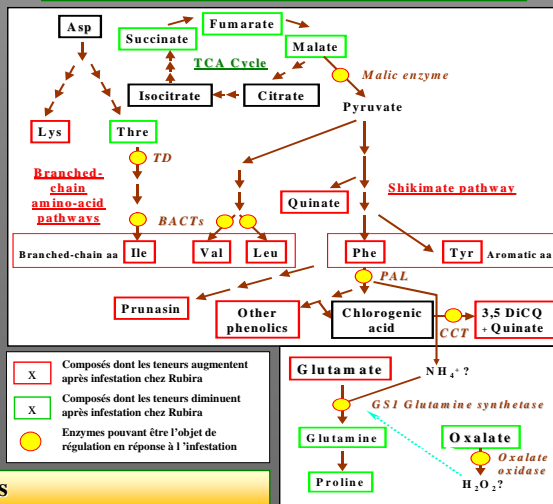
Asp

Succinate

Fumarate

Malate

TCA Cycle

Malic enzyme

Isocitrate

Citrate

Pyruvate

Lys

Thre

TD

Branched-chain amino-acid pathways

Quinate

Shikimate pathway

BACTs

Branched-chain aa

Ile

Val

Leu

Phe

Tyr

Aromatic aa

PAL

Prunasin

Other phenolics

Chlorogenic acid

CCT

3,5 DiCQ + Quinate

x Composés dont les teneurs augmentent après infestation chez Rubira

x Composés dont les teneurs diminuent après infestation chez Rubira

Enzymes pouvant être l'objet de régulation en réponse à l 'infestation

Glutamate

$NH_4^+$ ?

GS1 Glutamine synthetase

Glutamine

Oxalate

Oxalate oxidase

Proline

$H_2O_2$?

s